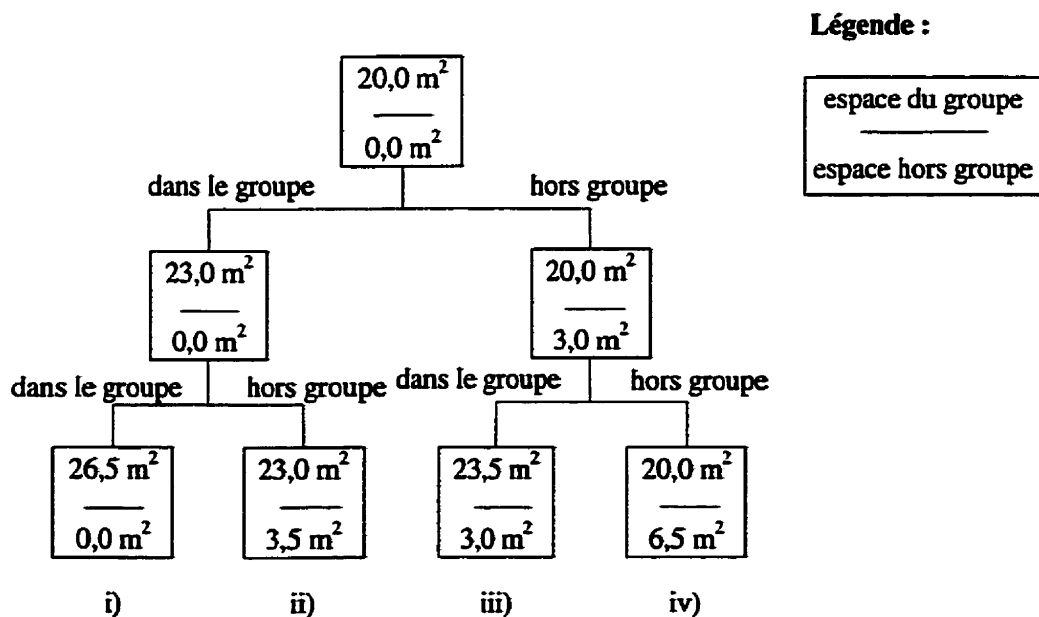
Légende :

espace du groupe
espace hors groupe

$20,0 \text{ m}^2$
$0,0 \text{ m}^2$

dans le groupe
hors groupe

$23,0 \text{ m}^2$
$0,0 \text{ m}^2$

$20,0 \text{ m}^2$
$3,0 \text{ m}^2$

dans le groupe
hors groupe
dans le groupe
hors groupe

$26,5 \text{ m}^2$
$0,0 \text{ m}^2$

$23,0 \text{ m}^2$
$3,5 \text{ m}^2$

$23,5 \text{ m}^2$
$3,0 \text{ m}^2$

$20,0 \text{ m}^2$
$6,5 \text{ m}^2$

i)
ii)
iii)
iv)